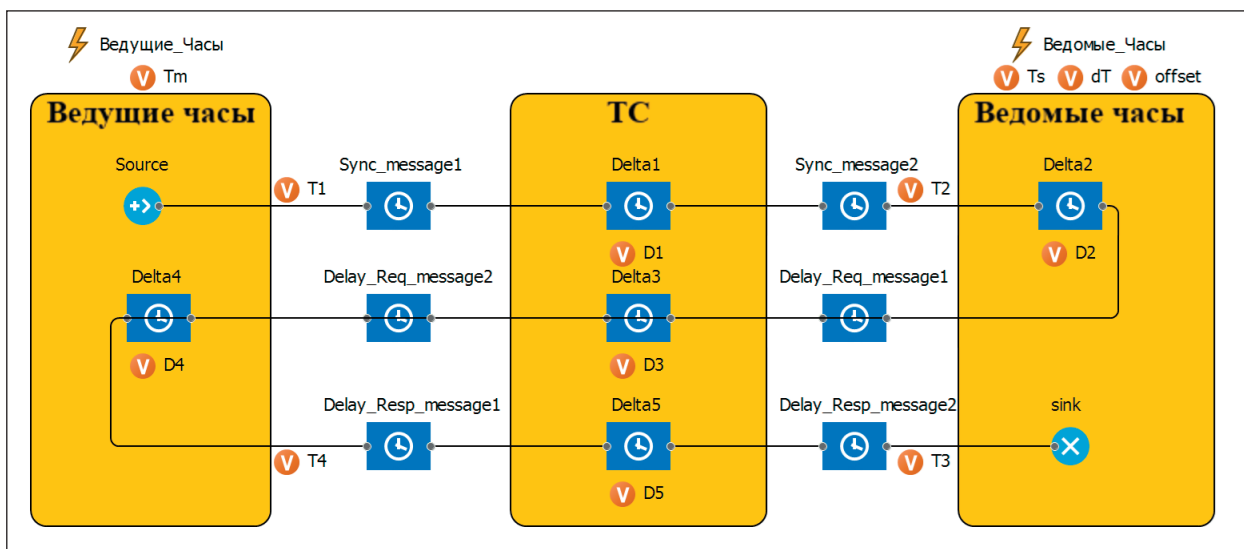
Ведущие_Часы
V Tm

Ведущие часы

Source

Delta4

V D4

V T1

Sync_message1

Delay_Req_message2

Delay_Resp_message1

V T4

TC

Delta1

V D1

Delta3

V D3

Delta5

V D5

Sync_message2

V T2

Delay_Req_message1

Delay_Resp_message2

V T3

Ведомые_Часы
V Ts V dT V offset

Ведомые часы

Delta2

V D2

sink